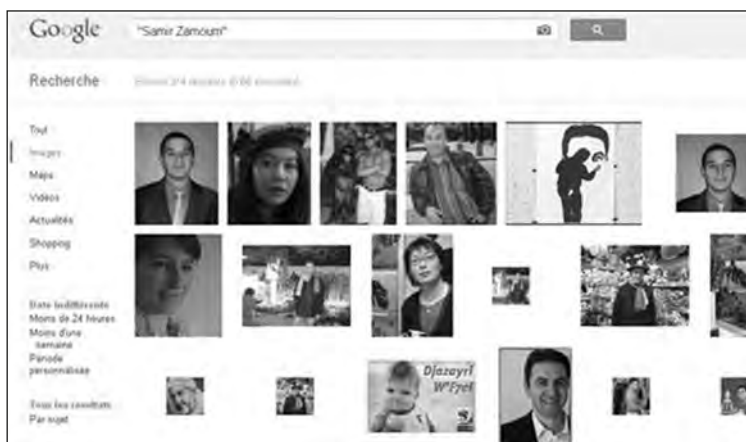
Google

"Samir Zamoum"

Recherche

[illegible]

Tout
Images
Maps
Vidéos
Actualités
Shopping
Plus

Date indifférente
Moins de 24 heures
Moins d'une semaine
Période personnalisée

Tous les résultats
Par sujet

Djazayri W'Fyel